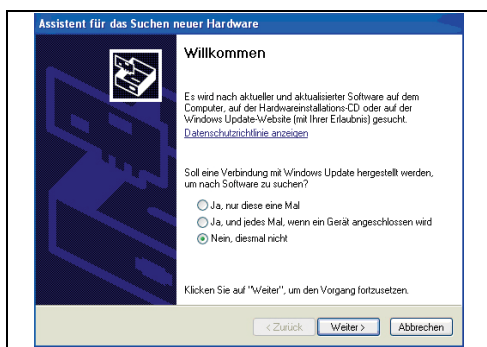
Assistent für das Suchen neuer Hardware

Willkommen

Es wird nach aktueller und aktualisierter Software auf dem Computer, auf der Hardwareinstallations-CD oder auf der Windows Update-Website (mit Ihrer Erlaubnis) gesucht.
Datenschutzrichtlinie anzeigen

Soll eine Verbindung mit Windows Update hergestellt werden, um nach Software zu suchen?

Ja, nur diese eine Mal
Ja, und jedes Mal, wenn ein Gerät angeschlossen wird
Nein, diesmal nicht

Klicken Sie auf "Weiter", um den Vorgang fortzusetzen.

< Zurück Weiter > Abbrechen